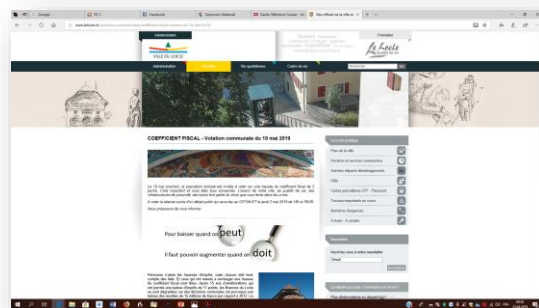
Google

Facebook

Site officiel de la ville

Administration

VILLE DU LOCLE

Le Locle

Administration

Vie quotidienne

Cadre de vie

COEFFICIENT FISCAL - Votation communale du 19 mai 2019

Pour baisser quand on peut

il faut pouvoir augmenter quand on doit

Plan de la ville

Horaires

Trains

Newsletter

Email

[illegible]